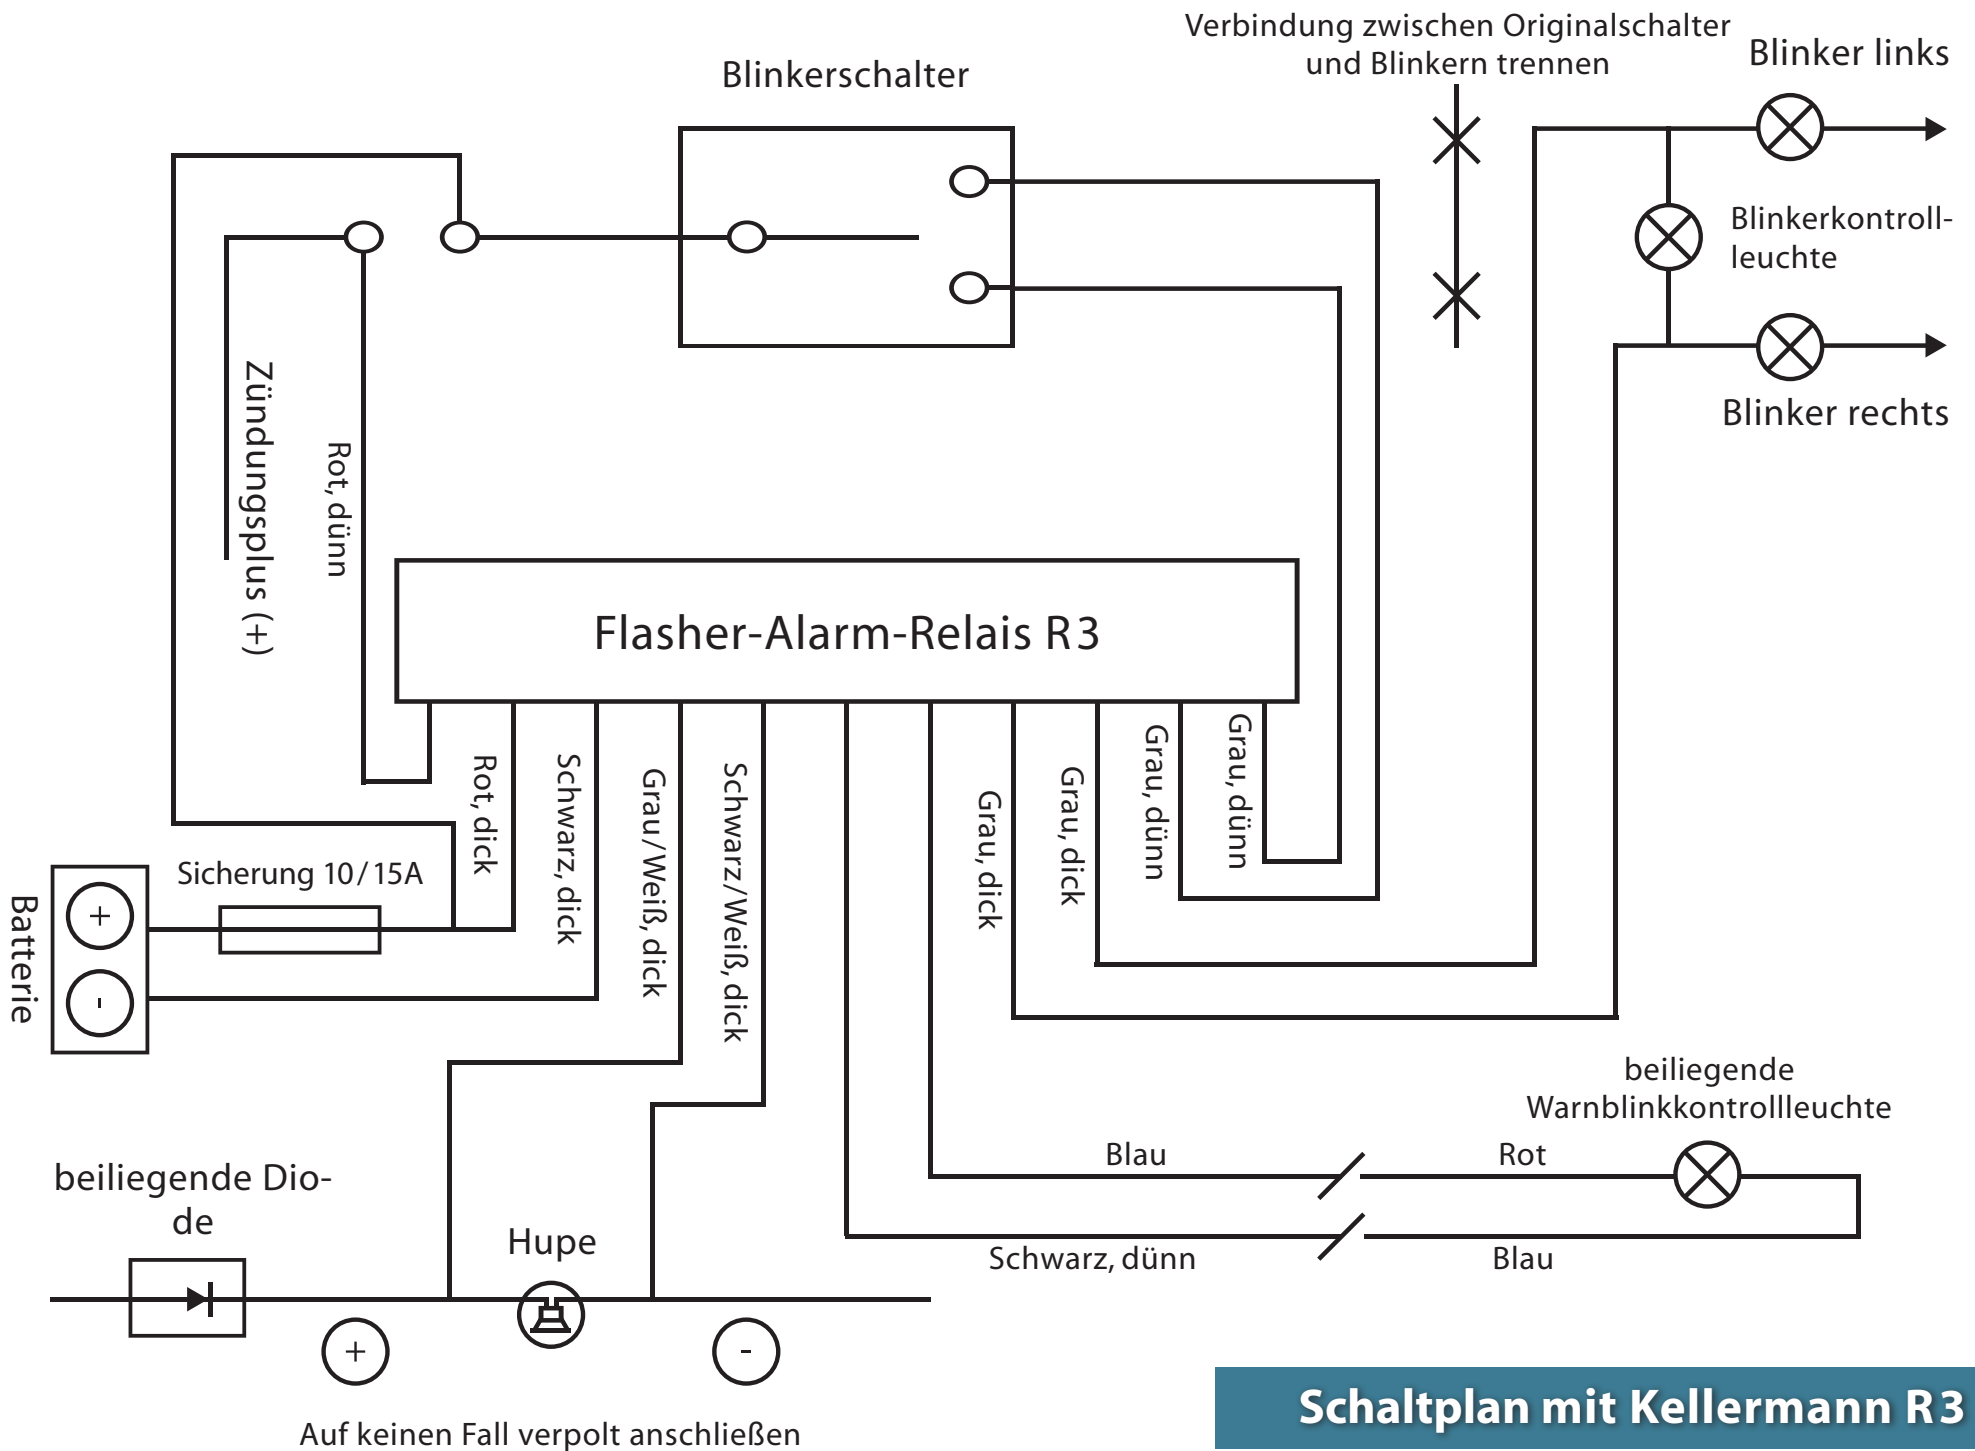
Blinkerschalter

Verbindung zwischen Originalschalter und Blinkern trennen

Blinker links

Blinkerkontroll-leuchte

Blinker rechts

Zündungsplus (+)

Rot, dünn

Flasher-Alarm-Relais R3

Rot, dick

Schwarz, dick

Grau/Weiß, dick

Schwarz/Weiß, dick

Grau, dick

Grau, dick

Grau, dünn

Grau, dünn

Batterie

+

-

Sicherung 10/15A

beiliegende Warnblinkkontrollleuchte

Blau

Rot

Schwarz, dünn

Blau

beiliegende Diode

Hupe

+

-

Auf keinen Fall verpolt anschließen

Schaltplan mit Kellermann R3